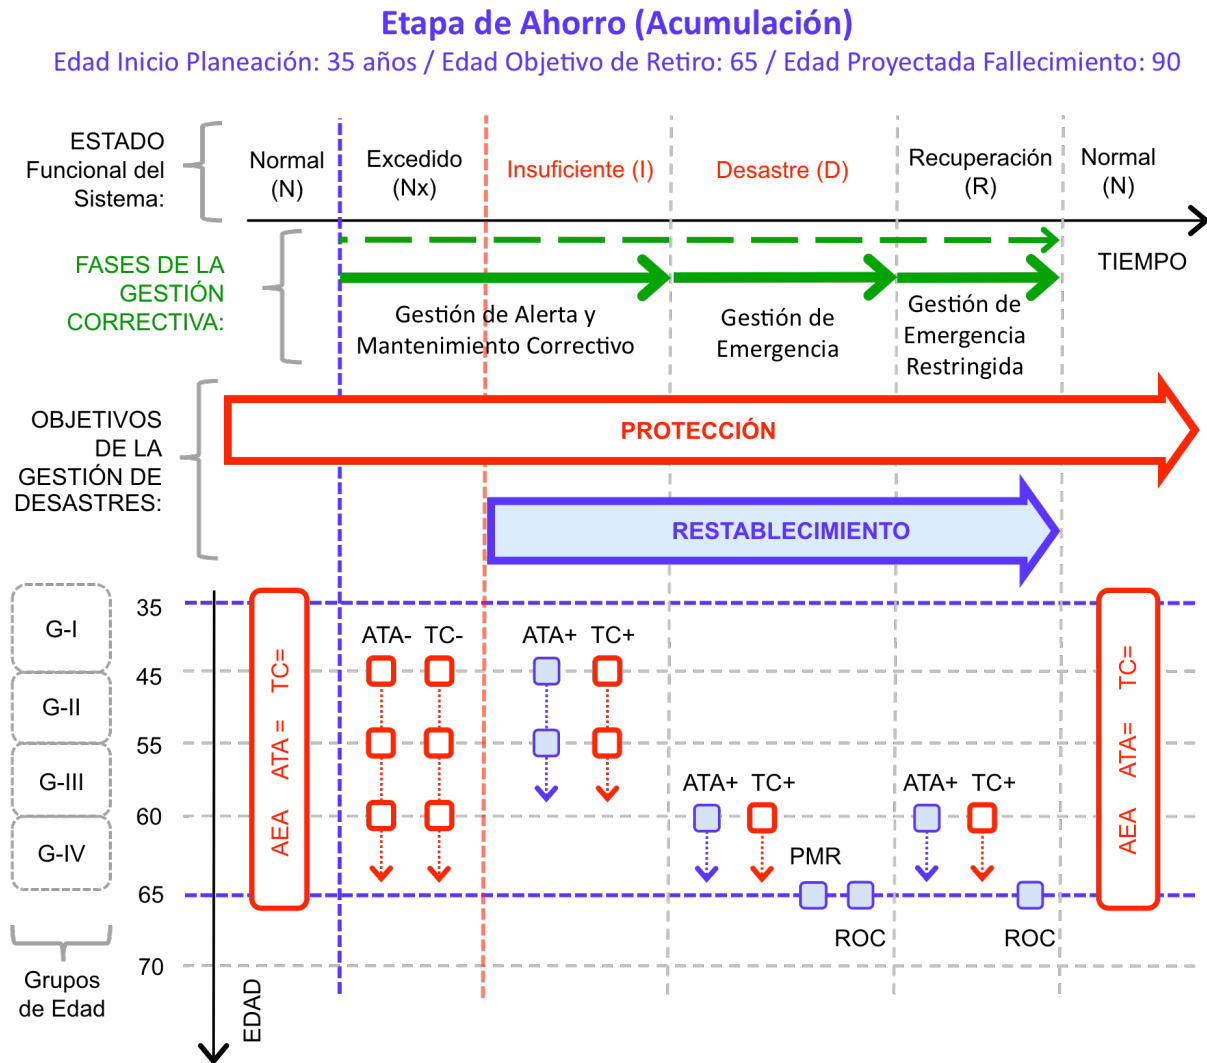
Etapa de Ahorro (Acumulación)

Edad Inicio Planeación: 35 años / Edad Objetivo de Retiro: 65 / Edad Proyectada Fallecimiento: 90

ESTADO Funcional del Sistema:

Normal (N)

Excedido (Nx)

Insuficiente (I)

Desastre (D)

Recuperación (R)

Normal (N)

TIEMPO

FASES DE LA GESTIÓN CORRECTIVA:

Gestión de Alerta y Mantenimiento Correctivo

Gestión de Emergencia

Gestión de Emergencia Restringida

OBJETIVOS DE LA GESTIÓN DE DESASTRES:

PROTECCIÓN

RESTABLECIMIENTO

G-I

G-II

G-III

G-IV

Grupos de Edad

35

45

55

60

65

70

EDAD

AEA ATA = TC=

ATA- TC-

ATA+ TC+

ATA+ TC+

ATA+ TC+

PMR

ROC

ROC

AEA ATA= TC=